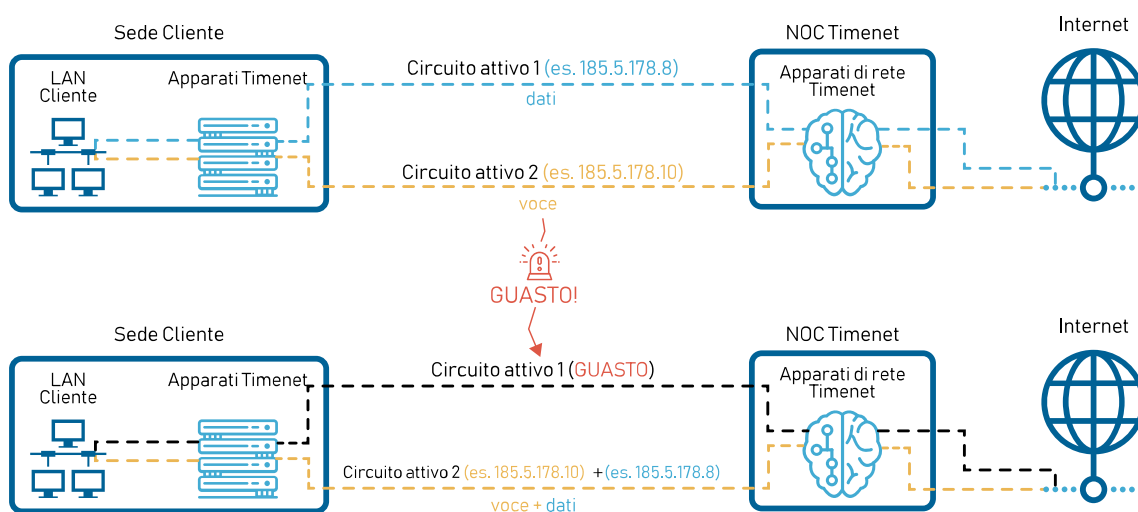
Sede Cliente

LAN Cliente

Apparati Timenet

Circuito attivo 1 (es. 185.5.178.8)

dati

Circuito attivo 2 (es. 185.5.178.10)

voce

NOC Timenet

Apparati di rete Timenet

Internet

GUASTO!

Sede Cliente

LAN Cliente

Apparati Timenet

Circuito attivo 1 (GUASTO)

Circuito attivo 2 (es. 185.5.178.10) +(es. 185.5.178.8)

voce + dati

NOC Timenet

Apparati di rete Timenet

Internet